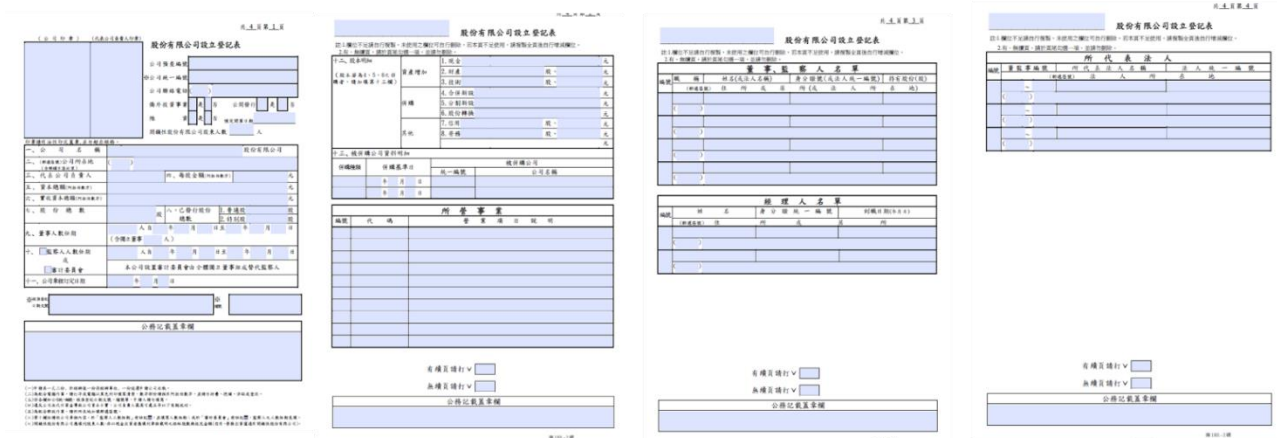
共 4 頁第 1 頁

(公司印章) (代表公司負責人印章)

股份有限公司設立登記表

公司預查編號
公司統一編號
公司電話號碼
撥付股資事業 是 否 公開發行 是 否
閉鎖性股份有限公司股東人數 人

一、公司名稱 股份有限公司
二、公司所在地
三、代表公司負責人 四、每股金額
五、資本總額
六、實收資本總額
七、股份總數
八、董事人數任期
九、監察人人數任期
審計委員會
本公司設置審計委員會由全體獨立董事組成替代監察人
十、公司章程訂定日期 年 月 日

公務記載蓋章欄

共 4 頁第 2 頁

股份有限公司設立登記表

十二、股本明細
資產增加 1.現金 2.財產 3.技術
併購 4.合併新設 5.分割新設 6.股份轉換
其他 7.other 8.勞務

十三、被併購公司資料明細
併購種類 併購基準日 統一編號 公司名稱

所營事業
編號 代碼 營業項目說明

有續頁請打 V
無續頁請打 V

公務記載蓋章欄

共 4 頁第 3 頁

股份有限公司設立登記表

董事、監察人名單
職稱 姓名(或法人名稱) 身分證號(或法人統一編號) 持有股份(股)
(新填或變更) 住所或居所(或法人所在地)

經理人名單
編號 姓名 身分證統一編號 到職日期(年月日)
(新填或變更) 住所或居所

有續頁請打 V
無續頁請打 V

公務記載蓋章欄

共 4 頁第 4 頁

股份有限公司設立登記表

所代表法人
編號 董監事編號 所代表法人名稱 法人統一編號
(新填或變更) 法人所在地

有續頁請打 V
無續頁請打 V

公務記載蓋章欄